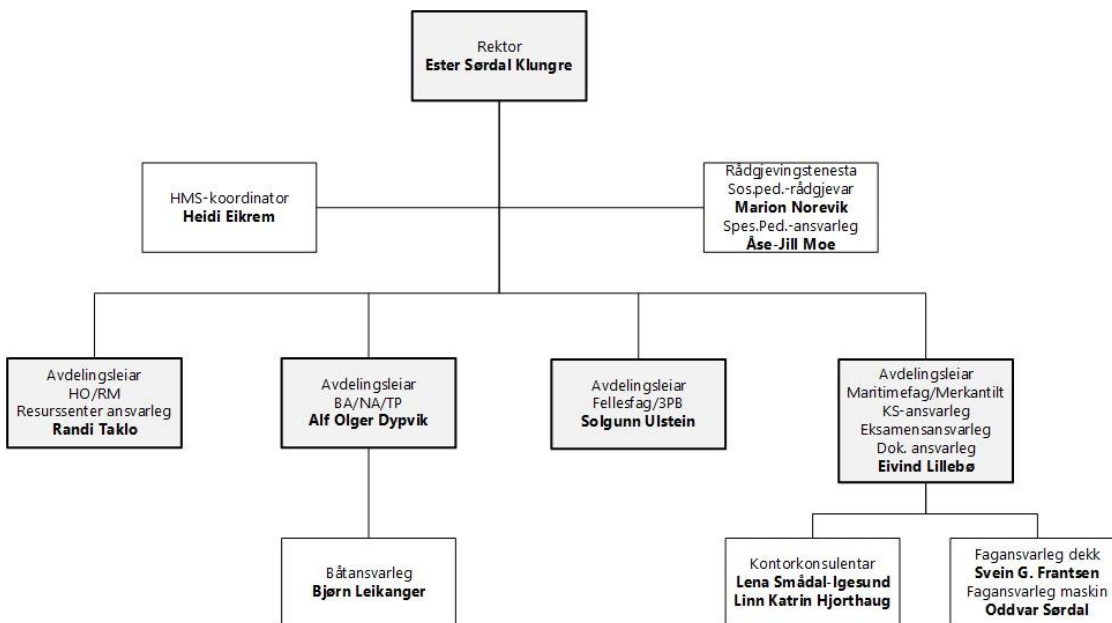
Rektor
Ester Sørdal Klungre

HMS-koordinator
Heidi Eikrem

Rådgjevingstenesta
Sos.ped.-rådgjevar
Marion Norevik
Spes.Ped.-ansvarleg
Åse-Jill Moe

Avdelingsleiar
HO/RM
Resurssenter ansvarleg
Randi Taklo

Avdelingsleiar
BA/NA/TP
Alf Olger Dypvik

Avdelingsleiar
Fellesfag/3PB
Solgunn Ulstein

Avdelingsleiar
Maritimefag/Merkantilt
KS-ansvarleg
Eksamensansvarleg
Dok. ansvarleg
Eivind Lillebø

Båtansvarleg
Bjørn Leikanger

Kontorkonsulentar
Lena Smådal-Igesund
Linn Katrin Hjorthaug

Fagansvarleg dekk
Svein G. Frantsen
Fagansvarleg maskin
Oddvar Sørdal